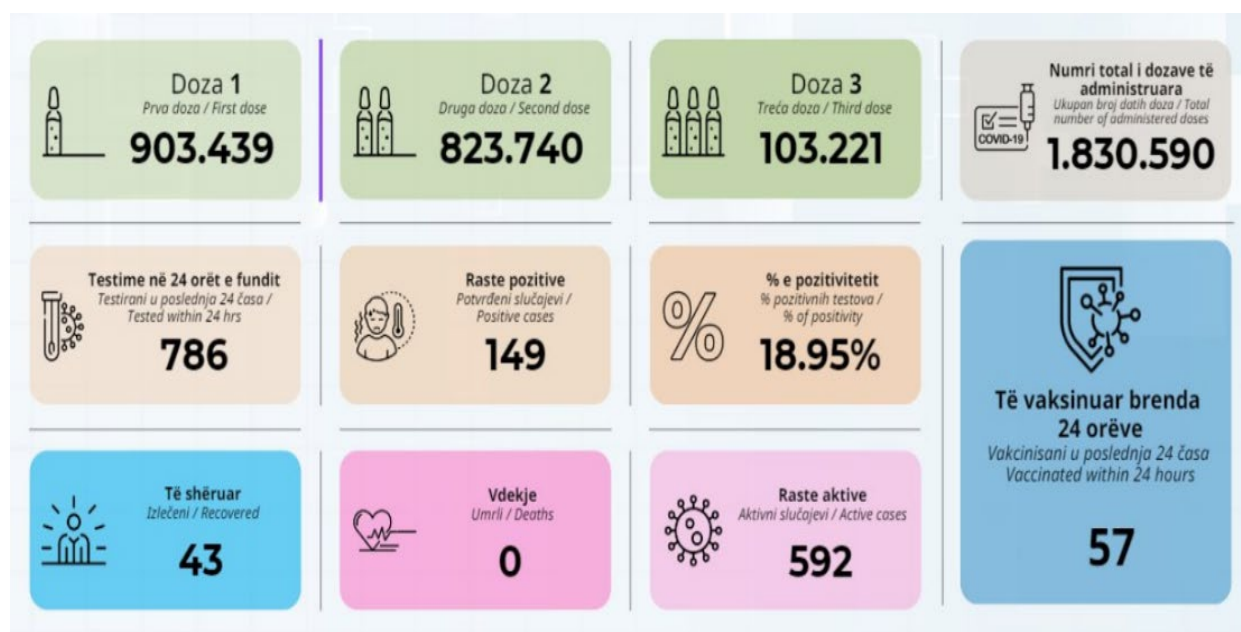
Doza 1
Prva doza / First dose
903.439

Doza 2
Druga doza / Second dose
823.740

Doza 3
Treća doza / Third dose
103.221

Numri total i dozave të administruara
Ukupan broj datih doza / Total number of administered doses
COVID-19
1.830.590

Testime në 24 orët e fundit
Testirani u poslednja 24 časa / Tested within 24 hrs
786

Raste pozitive
Potvrđeni slučajevi / Positive cases
149

% e pozitivitetit
% pozitivnih testova / % of positivity
18.95%

Të vaksinuar brenda 24 orëve
Vakcinisani u poslednja 24 časa
Vaccinated within 24 hours
57

Të shëruar
Izlečeni / Recovered
43

Vdekje
Umrli / Deaths
0

Raste aktive
Aktivni slučajevi / Active cases
592